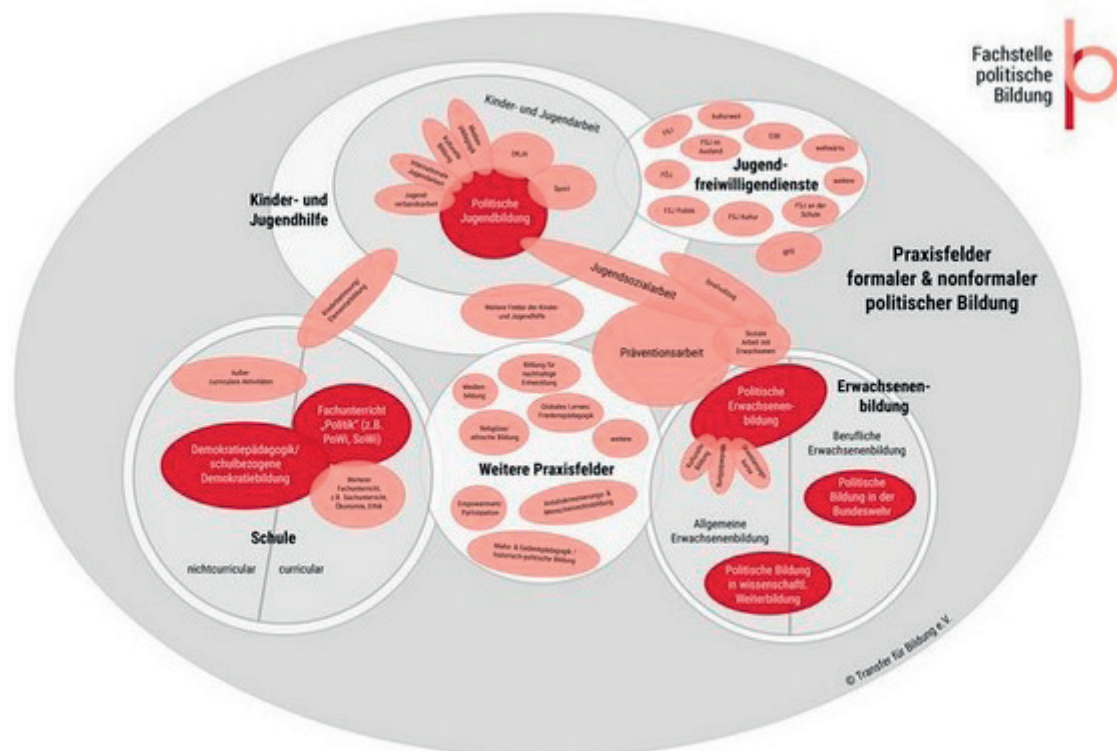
Fachstelle politische Bildung

Kinder- und Jugendarbeit

Internationale Jugendarbeit

Jugendverbandsarbeit

OKJA

Sport

Politische Jugendbildung

Kinder- und Jugendhilfe

FSJ

kulturweit

FSJ im Ausland

IJW

weltwärts

FSJ

weitere

Jugendfreiwilligendienste

FÖJ Politik

FSJ Kultur

FSJ an der Schule

BFD

Jugendsozialarbeit

Streetwork

Weitere Felder der Kinder- und Jugendhilfe

Praxisfelder formaler & nonformaler politischer Bildung

Präventionsarbeit

Soziale Arbeit mit Erwachsenen

Außercurriculare Aktivitäten

Fachunterricht „Politik" (z.B. PoWi, SoWi)

Demokratiepädagogik/ schulbezogene Demokratiebildung

Weiterer Fachunterricht, z.B. Sachunterricht, Ökonomie, Ethik

Schule

nichtcurricular

curricular

Medienbildung

Bildung für nachhaltige Entwicklung

Globales Lernen/ Friedenspädagogik

Religiöse/ ethische Bildung

weitere

Weitere Praxisfelder

Empowerment/ Partizipation

Antidiskriminierungs- & Menschenrechtsbildung

Wahl- & Gedenkpädagogik / historisch-politische Bildung

Politische Erwachsenenbildung

Erwachsenenbildung

Berufliche Erwachsenenbildung

Politische Bildung in der Bundeswehr

Allgemeine Erwachsenenbildung

Politische Bildung in wissenschaftl. Weiterbildung

© Transfer für Bildung e.V.